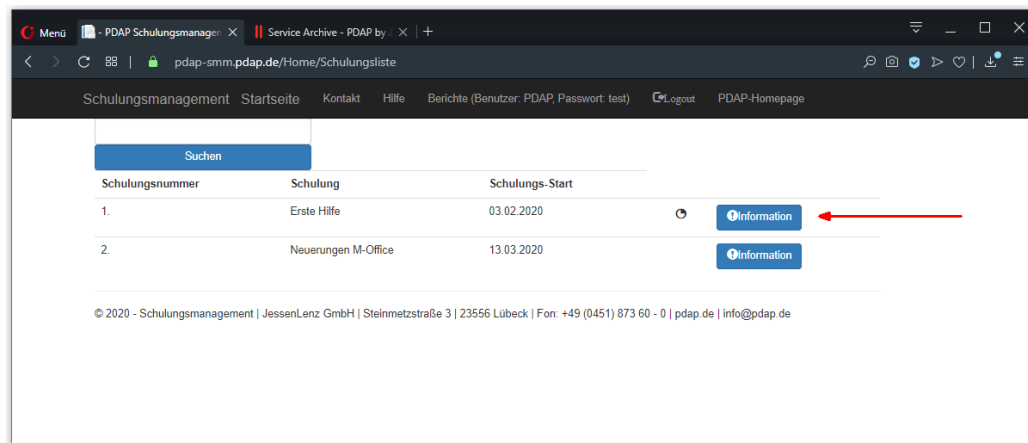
Menü - PDAP Schulungsmanagen Service Archive - PDAP by

pdap-smm.pdap.de/Home/Schulungsliste

Schulungsmanagement Startseite Kontakt Hilfe Berichte (Benutzer: PDAP, Passwort: test) Logout PDAP-Homepage

Suchen

| Schulungsnummer | Schulung | Schulungs-Start | |
|---|---|---|---|
| 1. | Erste Hilfe | 03.02.2020 | Information |
| 2. | Neuerungen M-Office | 13.03.2020 | Information |

© 2020 - Schulungsmanagement | JessenLenz GmbH | Steinmetzstraße 3 | 23556 Lübeck | Fon: +49 (0451) 873 60 - 0 | pdap.de | info@pdap.de